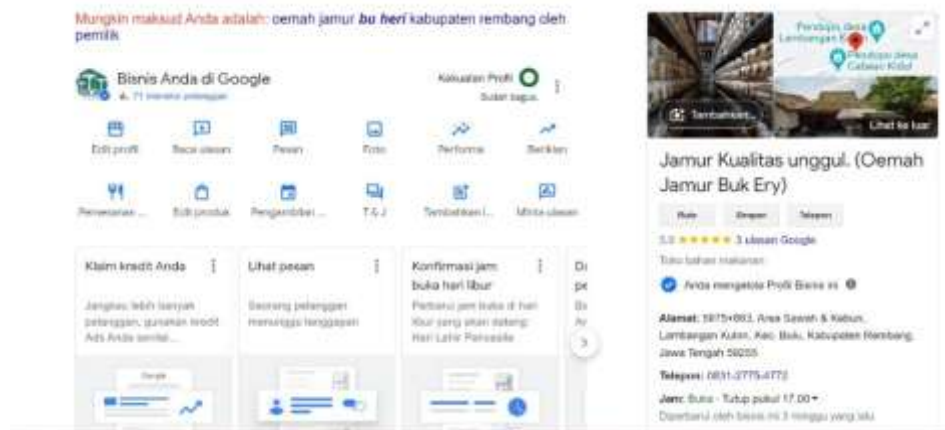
Mungkin maksud Anda adalah: oemah jamur *bu heri* kabupaten rembang oleh pemilik

Bisnis Anda di Google

71 interaksi pelanggan

Kekuatan Profil

Sudah bagus

Edit profil

Baca ulasan

Pesan

Foto

Performa

Berikan

Pemesanan ...

Edit produk

Pengambilan ...

T & J

Tambahkan I...

Minta ulasan

Klaim kredit Anda

Jangkau lebih banyak pelanggan, gunakan kredit Ads Anda senilai...

Lihat pesan

Seorang pelanggan menunggu tanggapan

Konfirmasi jam buka hari libur

Perbarui jam buka di hari libur yang akan datang: Hari Lahir Pancasila

Google

Pendopo desa Lambangan Kulon

Pendopo desa Cabean Kidul

Tambahkan...

Lihat ke luar

Jamur Kualitas unggul. (Oemah Jamur Buk Ery)

Rute

Simpan

Telepon

5,0 ★★★★★ 3 ulasan Google

Toko bahan makanan

Anda mengelola Profil Bisnis ini

Alamat: 5975+863, Area Sawah & Kebun, Lambangan Kulon, Kec. Bulu, Kabupaten Rembang, Jawa Tengah 59255

Telepon: 0831-2775-4772

Jam: Buka · Tutup pukul 17.00

Diperbarui oleh bisnis ini 3 minggu yang lalu